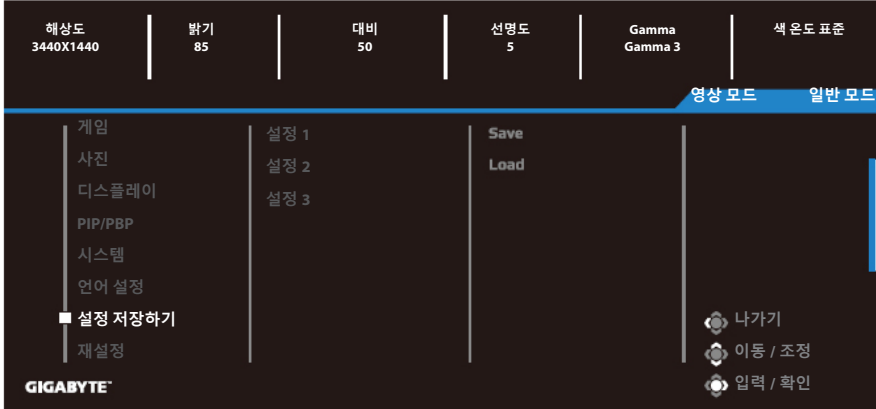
| 해상도 3440X1440 | 밝기 85 | 대비 50 | 선명도 5 | Gamma Gamma 3 | 색 온도 표준 |
|---|---|---|---|---|---|

영상 모드 일반 모드

게임
사진
디스플레이
PIP/PBP
시스템
언어 설정
설정 저장하기
재설정

설정 1
설정 2
설정 3

Save
Load

나가기
이동 / 조정
입력 / 확인

GIGABYTE™